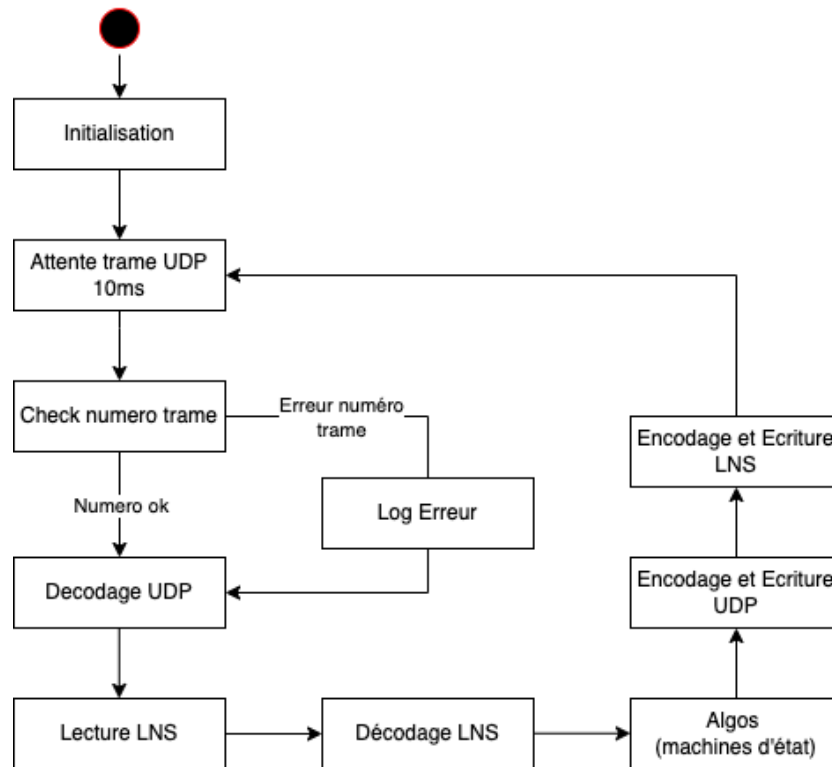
Initialisation

Attente trame UDP 10ms

Check numero trame

Erreur numéro trame

Numero ok

Log Erreur

Decodage UDP

Lecture LNS

Décodage LNS

Algos (machines d'état)

Encodage et Ecriture UDP

Encodage et Ecriture LNS